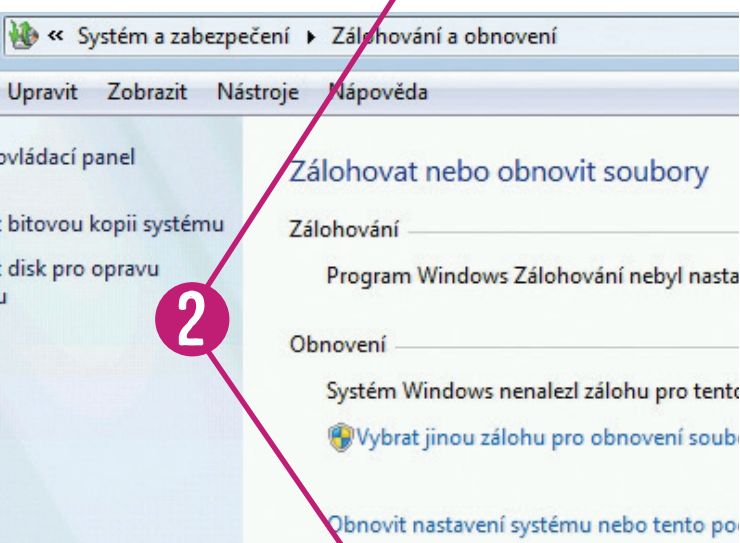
« Systém a zabezpečení ▸ Zálohování a obnovení

Upravit Zobrazit Nástroje Nápověda

ovládací panel

t bitovou kopii systému

t disk pro opravu
u

2

Zálohovat nebo obnovit soubory

Zálohování

Program Windows Zálohování nebyl nasta

Obnovení

Systém Windows nenalezl zálohu pro tento

Vybrat jinou zálohu pro obnovení soubo

Obnovit nastavení systému nebo tento po